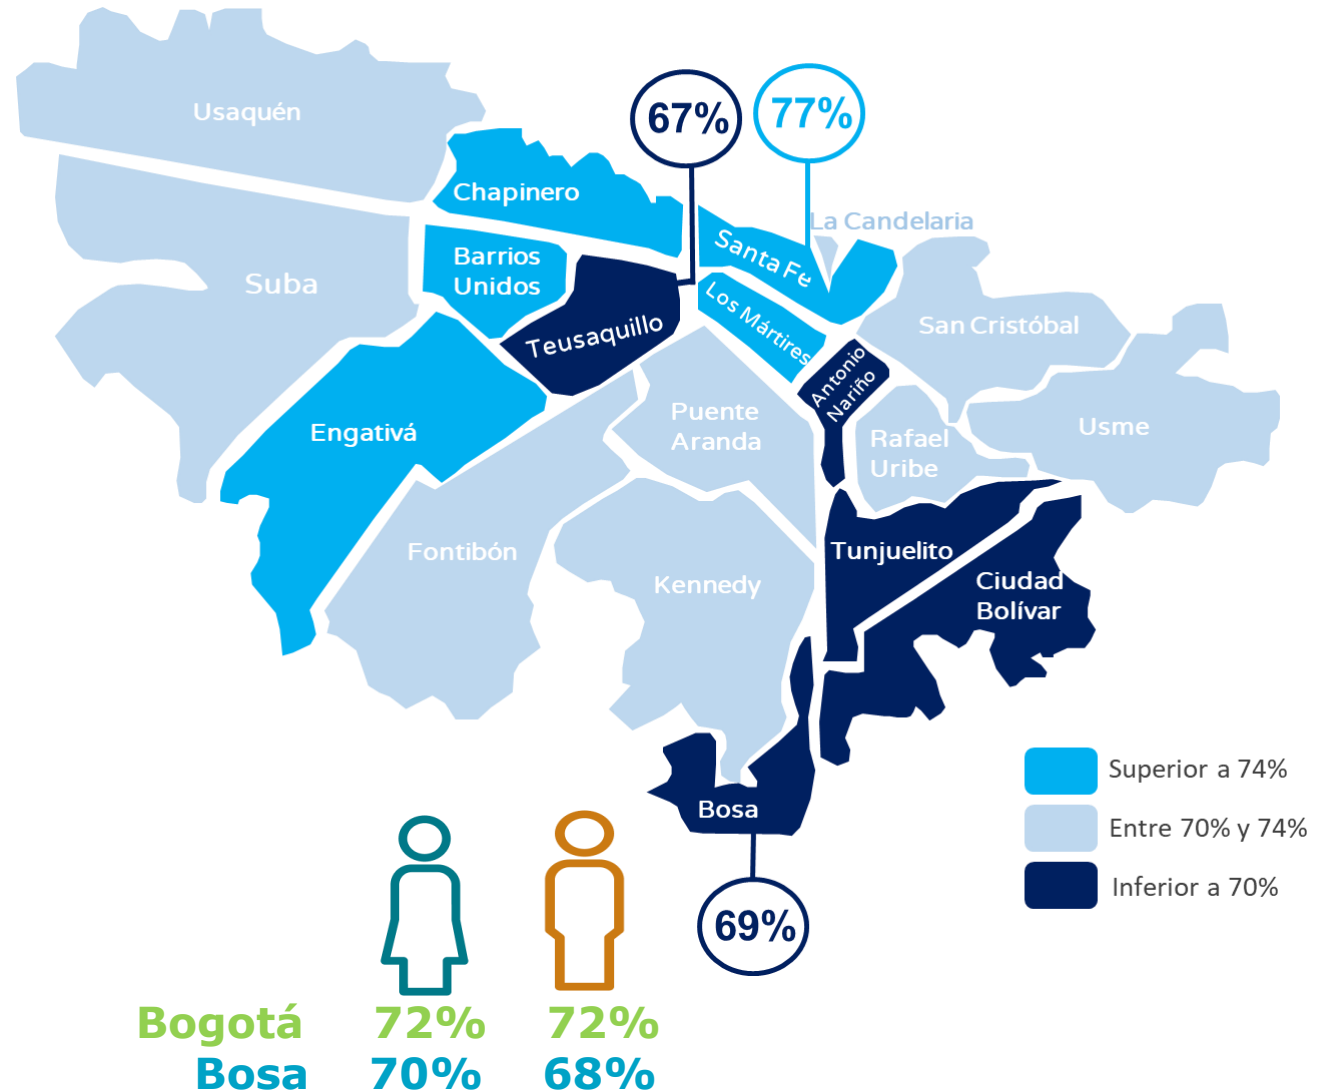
67%
77%
Usaquén
Chapinero
La Candelaria
Santa Fe
Barrios Unidos
Suba
Teusaquillo
Los Mártires
San Cristóbal
Antonio Nariño
Engativá
Puente Aranda
Rafael Uribe
Usme
Fontibón
Kennedy
Tunjuelito
Ciudad Bolívar
Bosa
69%
Superior a 74%
Entre 70% y 74%
Inferior a 70%

| | | |
|---|---|---|
| Bogotá | 72% | 72% |
| Bosa | 70% | 68% |